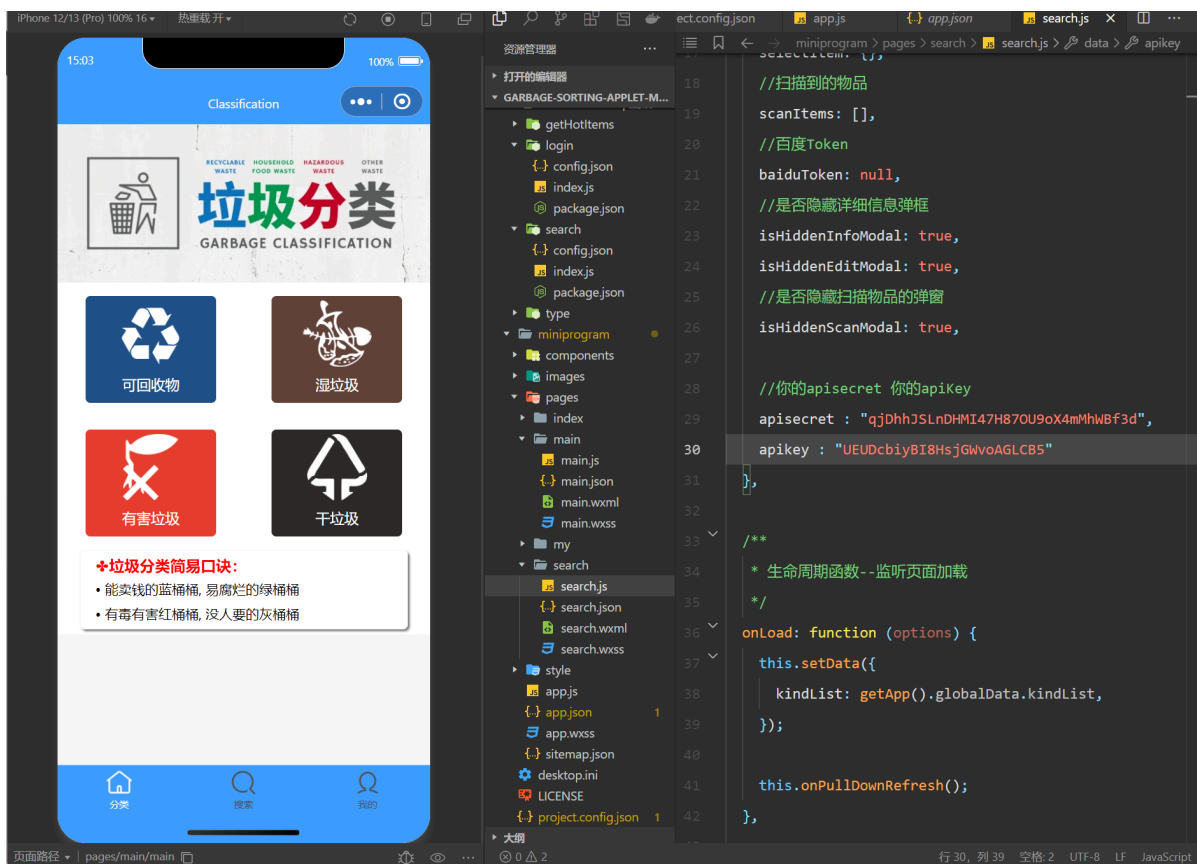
iPhone 12/13 (Pro) 100% 16 ▾ 热重载 开 ▾

15:03 100%

Classification

RECYCLABLE WASTE HOUSEHOLD FOOD WASTE HAZARDOUS WASTE OTHER WASTE
垃圾分类
GARBAGE CLASSIFICATION

可回收物
湿垃圾
有害垃圾
干垃圾

✤垃圾分类简易口诀：
• 能卖钱的蓝桶桶，易腐烂的绿桶桶
• 有毒有害红桶桶，没人要的灰桶桶

分类 搜索 我的

页面路径 ▾ pages/main/main

资源管理器 ...
› 打开的编辑器
⌄ GARBAGE-SORTING-APPLET-M...
› getHotItems
⌄ login
config.json
index.js
package.json
⌄ search
config.json
index.js
package.json
› type
⌄ miniprogram
› components
› images
⌄ pages
› index
⌄ main
main.js
main.json
main.wxml
main.wxss
› my
⌄ search
search.js
search.json
search.wxml
search.wxss
› style
app.js
app.json 1
app.wxss
sitemap.json
desktop.ini
LICENSE
project.config.json 1
› 大纲

ect.config.json app.js app.json search.js ×
miniprogram › pages › search › search.js › data › apikey

18 //扫描到的物品
19 scanItems: [],
20 //百度Token
21 baiduToken: null,
22 //是否隐藏详细信息弹框
23 isHiddenInfoModal: true,
24 isHiddenEditModal: true,
25 //是否隐藏扫描物品的弹窗
26 isHiddenScanModal: true,
27
28 //你的apisecret 你的apiKey
29 apisecret : "qjDhhJSLnDHMI47H87OU9oX4mMhWBf3d",
30 apikey : "UEUDcbiyBI8HsjGWvoAGLCB5"
31 },
32
33 /**
34 * 生命周期函数--监听页面加载
35 */
36 onLoad: function (options) {
37 this.setData({
38 kindList: getApp().globalData.kindList,
39 });
40
41 this.onPullDownRefresh();
42 },

⊗ 0 ⚠ 2 行 30，列 39 空格: 2 UTF-8 LF JavaScript